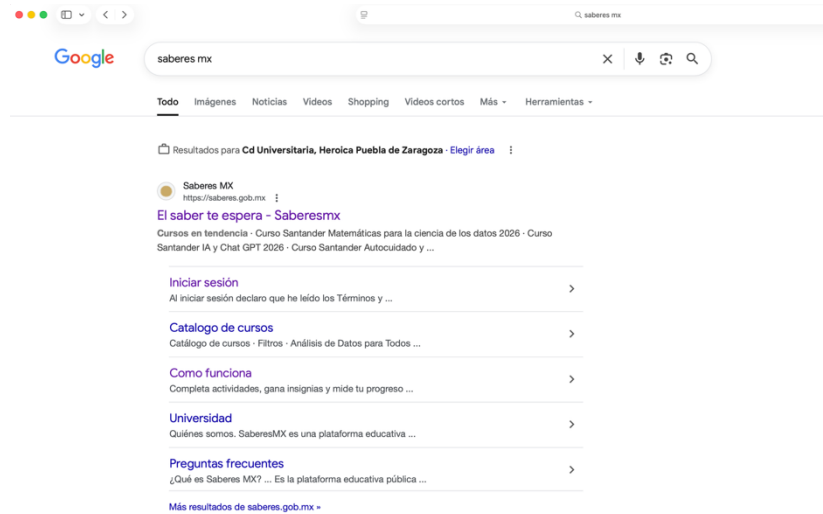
saberes mx

Google

saberes mx

Todo Imágenes Noticias Videos Shopping Videos cortos Más Herramientas

Resultados para Cd Universitaria, Heroica Puebla de Zaragoza · Elegir área

Saberes MX
https://saberes.gob.mx

El saber te espera - Saberesmx

Cursos en tendencia · Curso Santander Matemáticas para la ciencia de los datos 2026 · Curso Santander IA y Chat GPT 2026 · Curso Santander Autocuidado y ...

Iniciar sesión
Al iniciar sesión declaro que he leído los Términos y ...

Catalogo de cursos
Catálogo de cursos · Filtros · Análisis de Datos para Todos ...

Como funciona
Completa actividades, gana insignias y mide tu progreso ...

Universidad
Quiénes somos. SaberesMX es una plataforma educativa ...

Preguntas frecuentes
¿Qué es Saberes MX? ... Es la plataforma educativa pública ...

Más resultados de saberes.gob.mx »